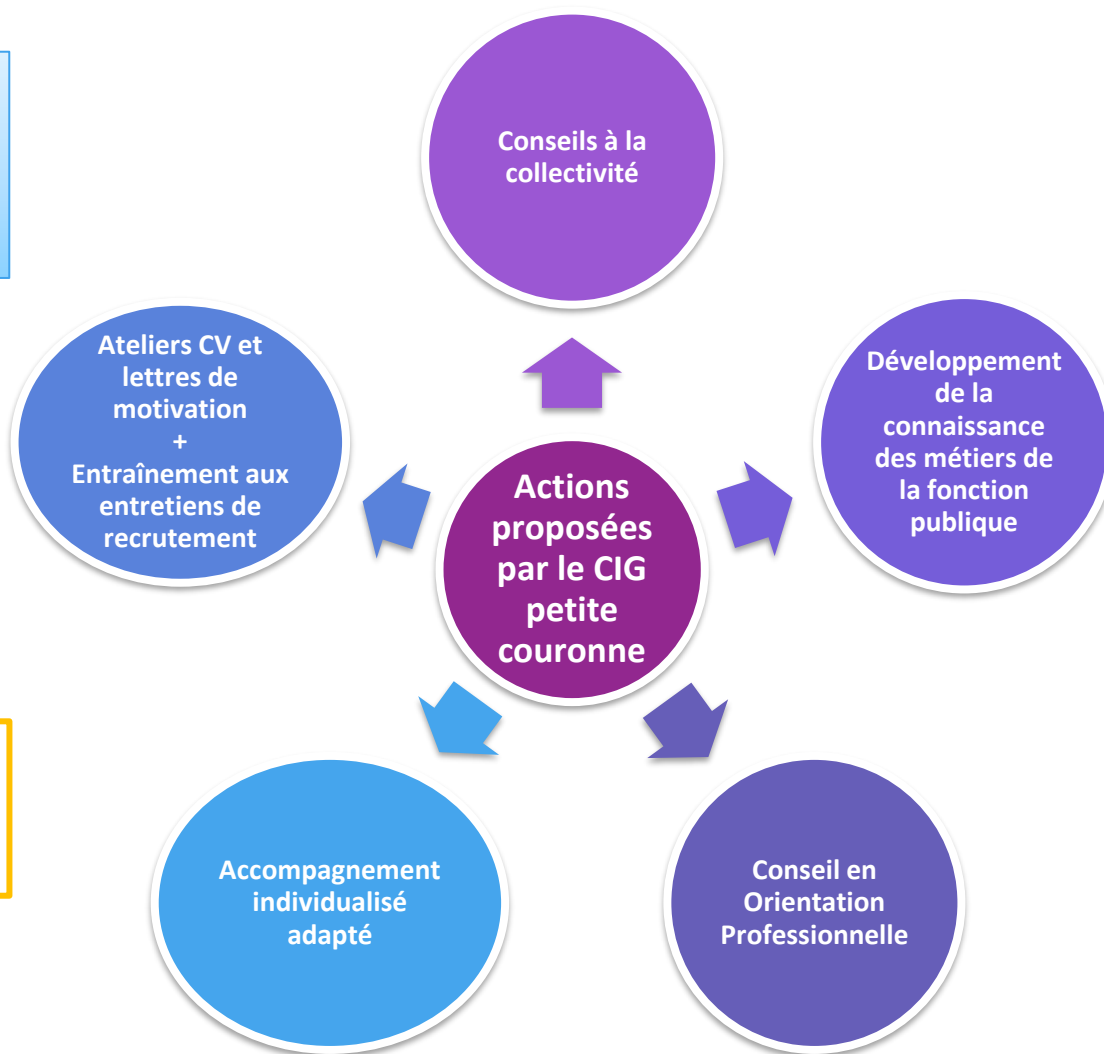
Actions proposées par le CIG petite couronne

Conseils à la collectivité

Développement de la connaissance des métiers de la fonction publique

Conseil en Orientation Professionnelle

Accompagnement individualisé adapté

Ateliers CV et lettres de motivation
+
Entraînement aux entretiens de recrutement